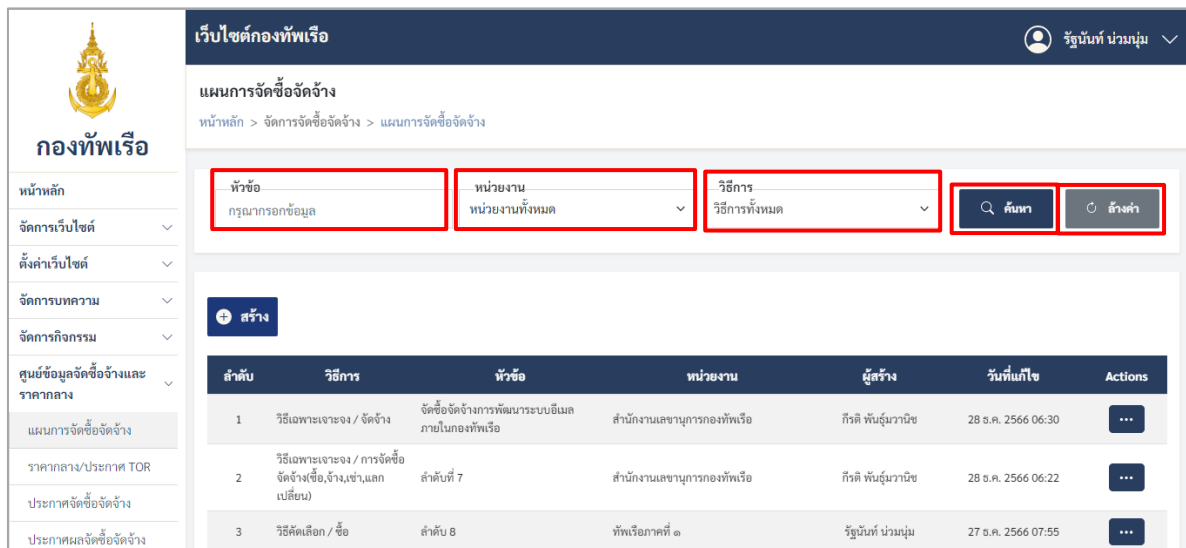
กองทัพเรือ

หน้าหลัก
จัดการเว็บไซต์
ตั้งค่าเว็บไซต์
จัดการบทความ
จัดการกิจกรรม
ศูนย์ข้อมูลจัดซื้อจ้างและราคากลาง
แผนการจัดซื้อจัดจ้าง
ราคากลาง/ประกาศ TOR
ประกาศจัดซื้อจัดจ้าง
ประกาศผลจัดซื้อจัดจ้าง

เว็บไซต์กองทัพเรือ
รัฐนันท์ น่วมนุ่ม

แผนการจัดซื้อจัดจ้าง
หน้าหลัก > จัดการจัดซื้อจัดจ้าง > แผนการจัดซื้อจัดจ้าง

หัวข้อ
กรุณากรอกข้อมูล
หน่วยงาน
หน่วยงานทั้งหมด
วิธีการ
วิธีการทั้งหมด
ค้นหา
ล้างค่า

สร้าง

| ลำดับ | วิธีการ | หัวข้อ | หน่วยงาน | ผู้สร้าง | วันที่แก้ไข | Actions |
|---|---|---|---|---|---|---|
| 1 | วิธีเฉพาะเจาะจง / จัดจ้าง | จัดซื้อจัดจ้างการพัฒนาระบบอีเมลภายในกองทัพเรือ | สำนักงานเลขานุการกองทัพเรือ | กีรติ พันธุ์มวานิช | 28 ธ.ค. 2566 06:30 | ... |
| 2 | วิธีเฉพาะเจาะจง / การจัดซื้อจัดจ้าง(ซื้อ,จ้าง,เช่า,แลกเปลี่ยน) | ลำดับที่ 7 | สำนักงานเลขานุการกองทัพเรือ | กีรติ พันธุ์มวานิช | 28 ธ.ค. 2566 06:22 | ... |
| 3 | วิธีคัดเลือก / ซื้อ | ลำดับ 8 | ทัพเรือภาคที่ ๑ | รัฐนันท์ น่วมนุ่ม | 27 ธ.ค. 2566 07:55 | ... |